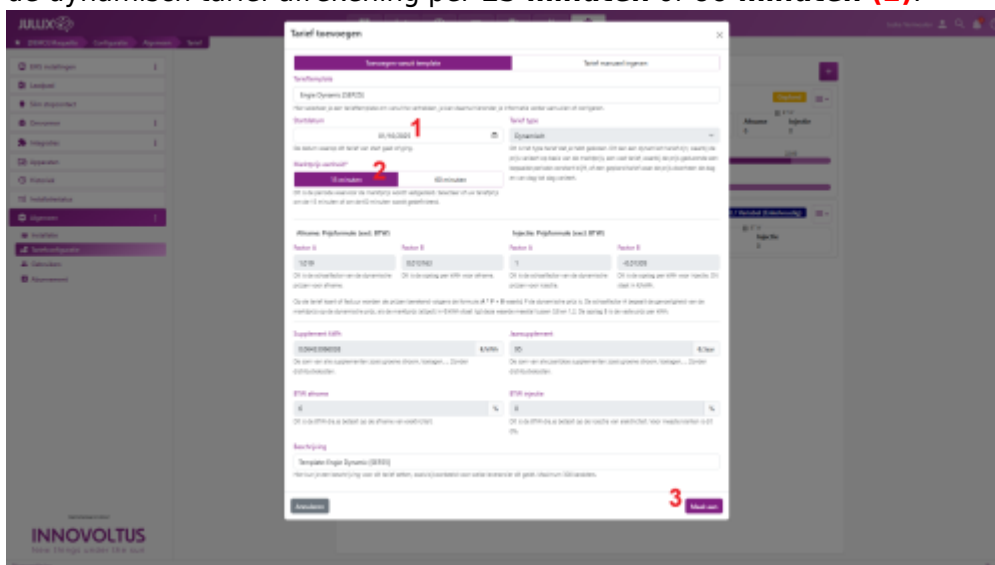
de dynamisch tarief afrekening per 15 minuten of 60 minuten (2).

JULLIX

Tarief toevoegen

Toevoegen vanuit template

Tarief manueel ingeven

Tarieftemplate

Engie Dynamic (SER25)

Startdatum

01/10/2025

1

Tarief type

Dynamisch

Meetrijtje periode*

2

15 minuten

60 minuten

Afname: Prijsformule (excl. BTW)

Factor A

Factor B

Injectie: Prijsformule (excl. BTW)

Factor A

Factor B

Supplement kWh

€/kWh

Jaarsupplement

€/Jaar

BTW afname

%

BTW injectie

%

Beschrijving

Template: Engie Dynamic (SER25)

Annuleren

3

Maak aan

INNOVOLTUS

Solar things under the sun